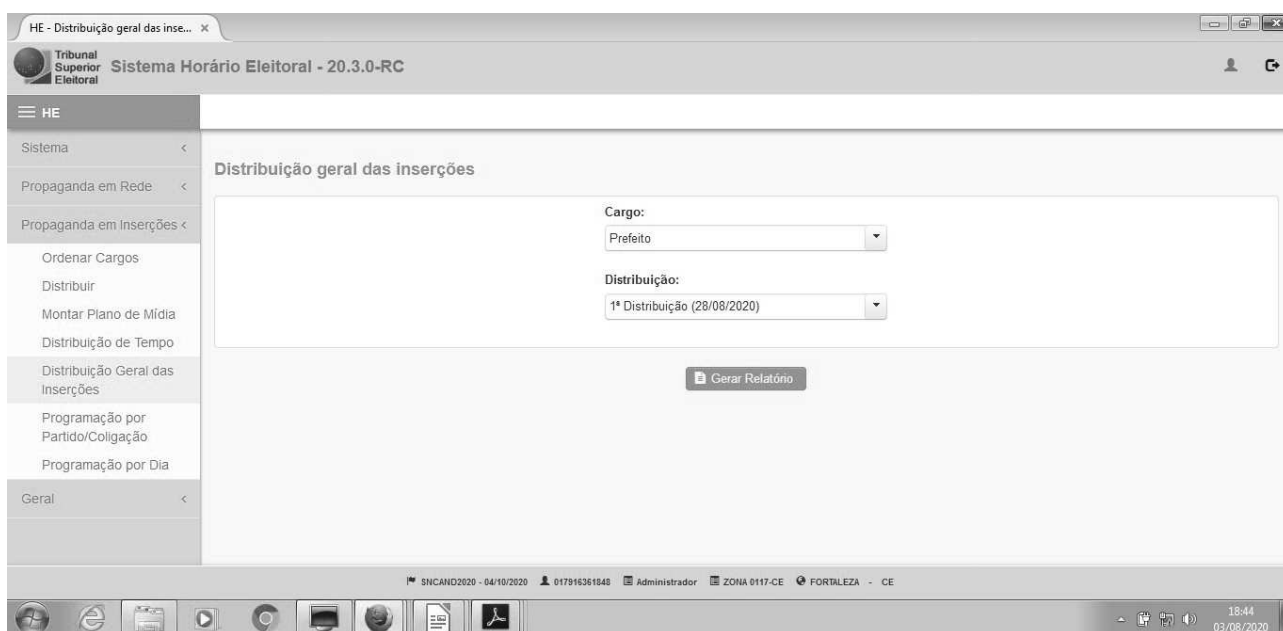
HE - Distribuição geral das inse... ×

Tribunal Superior Eleitoral Sistema Horário Eleitoral - 20.3.0-RC

HE

Sistema <

Propaganda em Rede <

Propaganda em Inserções <

Ordenar Cargos

Distribuir

Montar Plano de Mídia

Distribuição de Tempo

Distribuição Geral das Inserções

Programação por Partido/Coligação

Programação por Dia

Geral <

Distribuição geral das inserções

Cargo:

Prefeito

Distribuição:

1ª Distribuição (28/08/2020)

Gerar Relatório

SNCAND2020 - 04/10/2020 017916361848 Administrador ZONA 0117-CE FORTALEZA - CE

18:44
03/08/2020